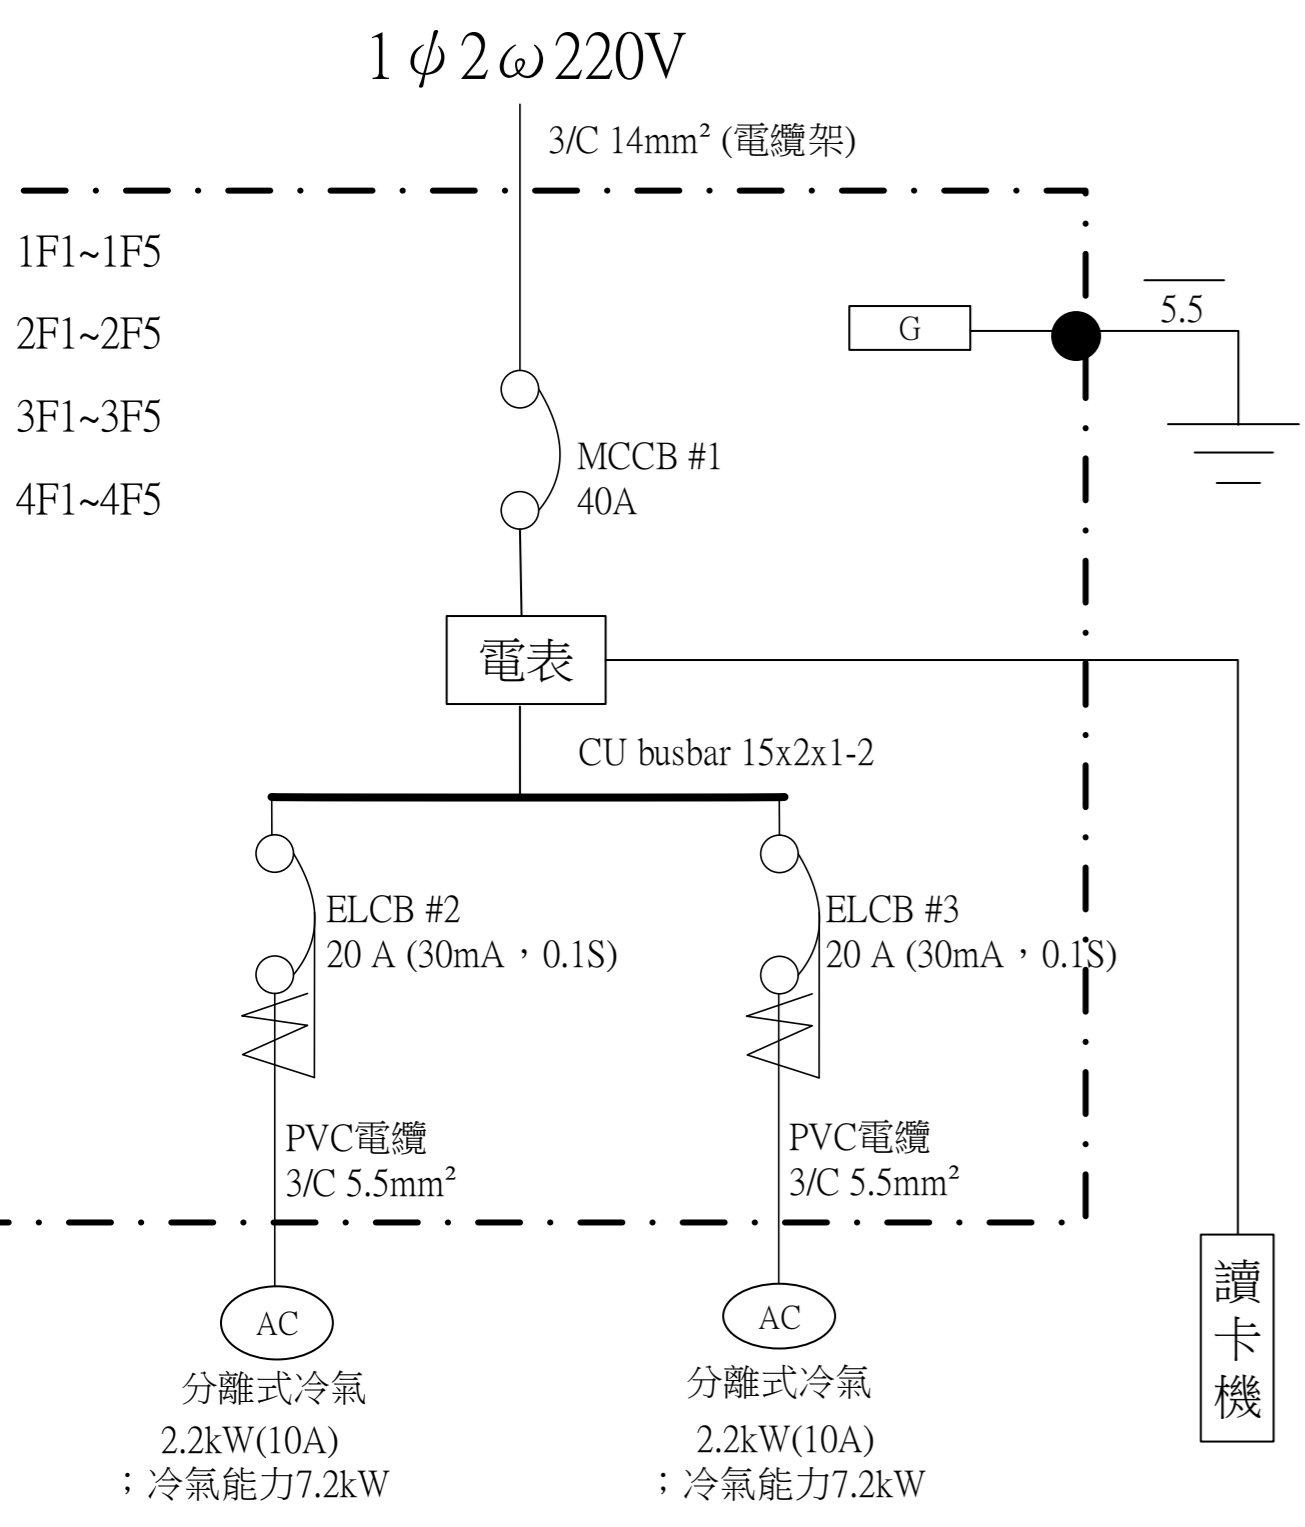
$1\phi 2\omega$ 220V

3/C 14mm² (電纜架)

1F1~1F5

2F1~2F5

3F1~3F5

4F1~4F5

G

5.5

MCCB #1
40A

電表

CU busbar 15x2x1-2

ELCB #2
20 A (30mA，0.1S)

ELCB #3
20 A (30mA，0.1S)

PVC電纜
3/C 5.5mm²

PVC電纜
3/C 5.5mm²

AC

分離式冷氣
2.2kW(10A)
；冷氣能力7.2kW

AC

分離式冷氣
2.2kW(10A)
；冷氣能力7.2kW

讀
卡
機